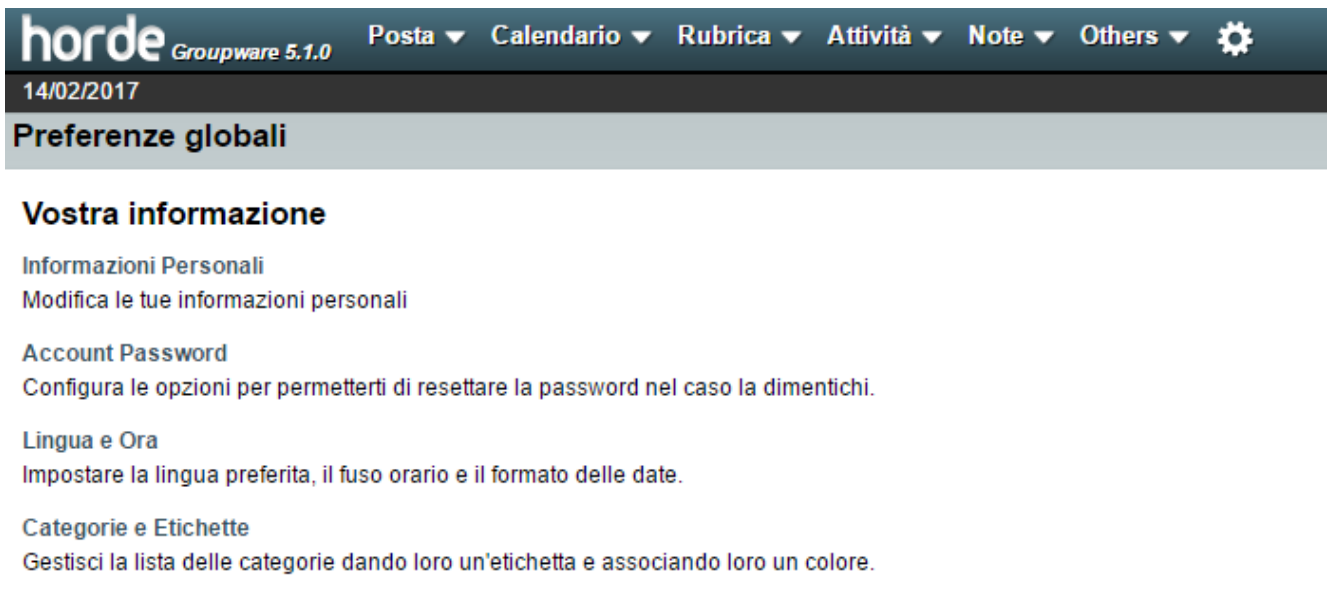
horde Groupware 5.1.0 Posta ▼ Calendario ▼ Rubrica ▼ Attività ▼ Note ▼ Others ▼

14/02/2017

Preferenze globali

Vostra informazione

Informazioni Personali
Modifica le tue informazioni personali

Account Password
Configura le opzioni per permetterti di resettare la password nel caso la dimentichi.

Lingua e Ora
Impostare la lingua preferita, il fuso orario e il formato delle date.

Categorie e Etichette
Gestisci la lista delle categorie dando loro un'etichetta e associando loro un colore.